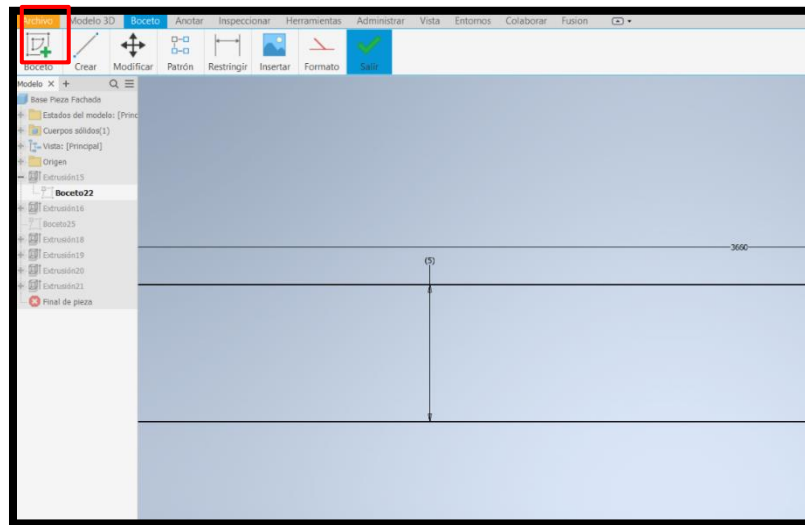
Archivo Modelo 3D Boceto Anotar Inspeccionar Herramientas Administrar Vista Entornos Colaborar Fusion

Boceto Crear Modificar Patrón Restringir Insertar Formato Salir

Modelo × +

Base Pieza Fachada
Estados del modelo: [Princ
Cuerpos sólidos(1)
Vista: [Principal]
Origen
Extrusión15
Boceto22
Extrusión16
Boceto25
Extrusión18
Extrusión19
Extrusión20
Extrusión21
Final de pieza

3660

(5)